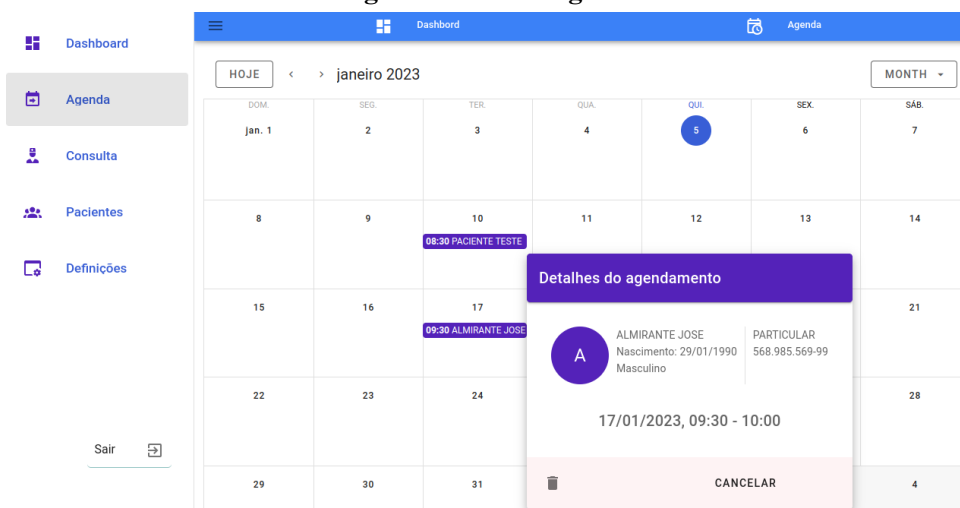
Dashboard
Agenda
Consulta
Pacientes
Definições
Sair

Dashbord
Agenda

HOJE
‹ › janeiro 2023
MONTH

| DOM. | SEG. | TER. | QUA. | QUI. | SEX. | SÁB. |
|---|---|---|---|---|---|---|
| jan. 1 | 2 | 3 | 4 | 5 | 6 | 7 |
| 8 | 9 | 10 08:30 PACIENTE TESTE | 11 | 12 | 13 | 14 |
| 15 | 16 | 17 09:30 ALMIRANTE JOSE | | | | 21 |
| 22 | 23 | 24 | | | | 28 |
| 29 | 30 | 31 | | | | 4 |

Detalhes do agendamento
A
ALMIRANTE JOSE
Nascimento: 29/01/1990
Masculino
PARTICULAR
568.985.569-99
17/01/2023, 09:30 - 10:00
CANCELAR